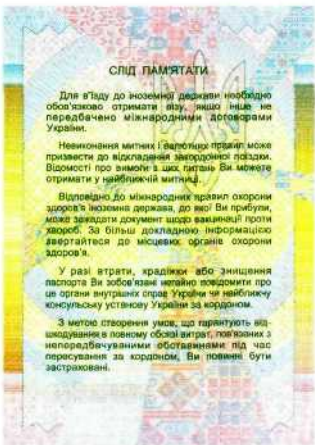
СЛІД ПАМ'ЯТАТИ

Для в'їзду до іноземної держави необхідно обов'язково отримати візу, якщо інше не передбачено міжнародними договорами України.

Невиконання митних і валютних правил може призвести до відкладання закордонної поїздки. Відомості про вимоги з цих питань Ви можете отримати у найближчій митниці.

Відповідно до міжнародних правил охорони здоров'я іноземна держава, до якої Ви прибули, може зажадати документ щодо вакцинації проти хвороб. За більш докладною інформацією звертайтеся до місцевих органів охорони здоров'я.

У разі втрати, крадіжки або знищення паспорта Ви зобов'язані негайно повідомити про це органи внутрішніх справ України чи найближчу консульську установу України за кордоном.

З метою створення умов, що гарантують відшкодування в повному обсязі витрат, пов'язаних з непередбачуваними обставинами під час пересування за кордоном, Ви повинні бути застраховані.